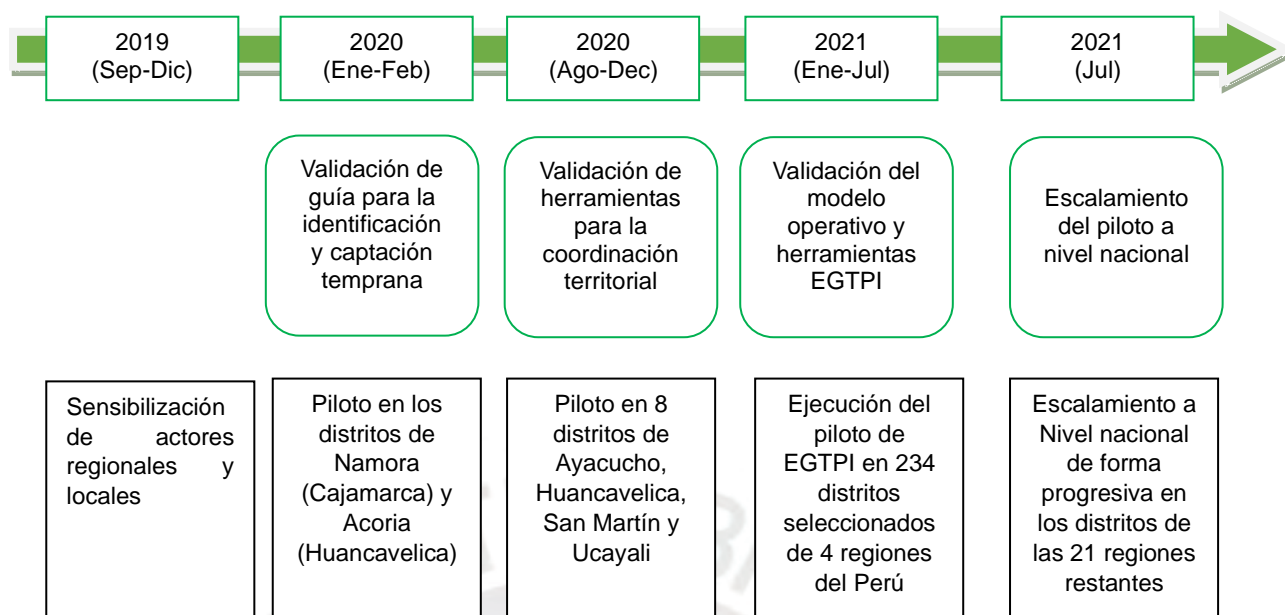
2019
(Sep-Dic)

2020
(Ene-Feb)

2020
(Ago-Dec)

2021
(Ene-Jul)

2021
(Jul)

Validación de guía para la identificación y captación temprana

Validación de herramientas para la coordinación territorial

Validación del modelo operativo y herramientas EGTPI

Escalamiento del piloto a nivel nacional

Sensibilización de actores regionales y locales

Piloto en los distritos de Namora (Cajamarca) y Acoria (Huancavelica)

Piloto en 8 distritos de Ayacucho, Huancavelica, San Martín y Ucayali

Ejecución del piloto de EGTPI en 234 distritos seleccionados de 4 regiones del Perú

Escalamiento a Nivel nacional de forma progresiva en los distritos de las 21 regiones restantes